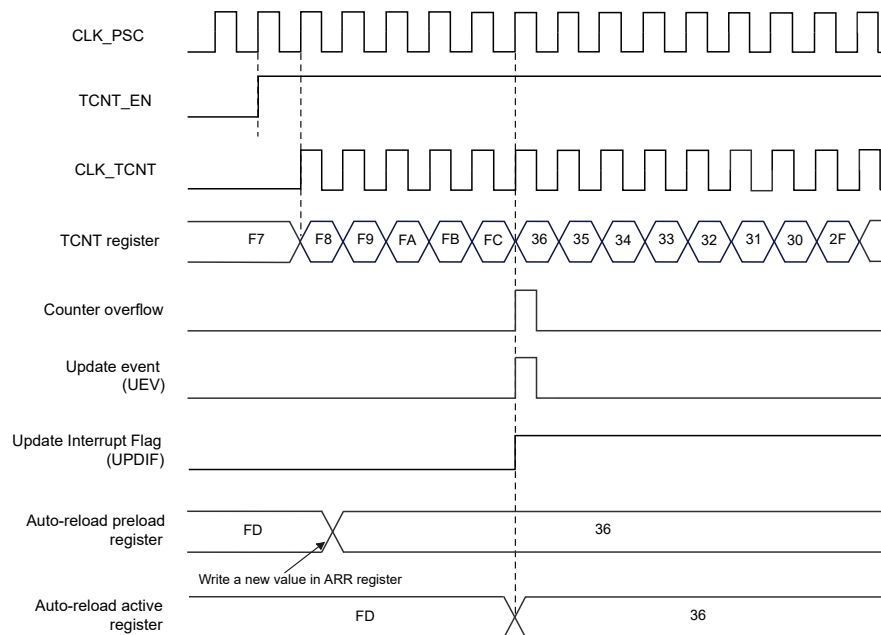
CLK_PSC

TCNT_EN

CLK_TCNT

TCNT register

F7

F8

F9

FA

FB

FC

36

35

34

33

32

31

30

2F

Counter overflow

Update event (UEV)

Update Interrupt Flag (UPDIF)

Auto-reload preload register

FD

36

Write a new value in ARR register

Auto-reload active register

FD

36